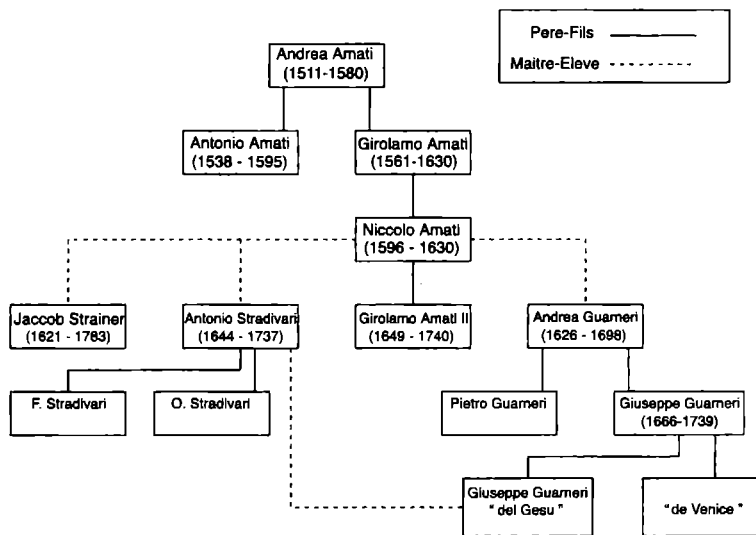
Pere-Fils
Maitre-Eleve

Andrea Amati (1511-1580)

Antonio Amati (1538 - 1595)
Girolamo Amati (1561-1630)

Niccolo Amati (1596 - 1630)

Jaccob Strainer (1621 - 1783)
Antonio Stradivari (1644 - 1737)
Girolamo Amati II (1649 - 1740)
Andrea Guarneri (1626 - 1698)

F. Stradivari
O. Stradivari
Pietro Guarneri
Giuseppe Guarneri (1666-1739)

Giuseppe Guarneri " del Gesu "
" de Venice "